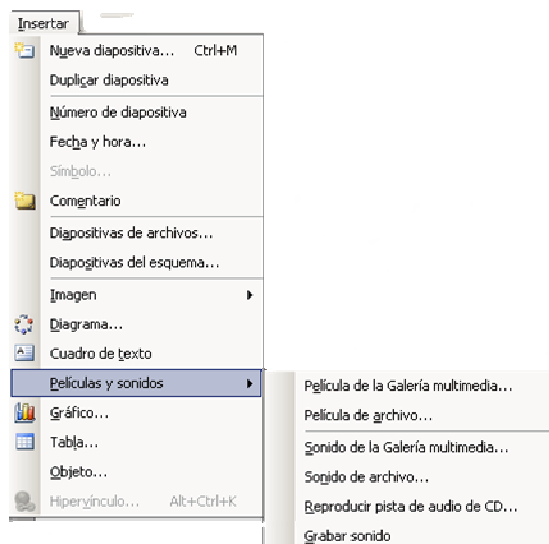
Insertar

Nueva diapositiva... Ctrl+M
Duplicar diapositiva
Número de diapositiva
Fecha y hora...
Símbolo...
Comentario
Diapositivas de archivos...
Diapositivas del esquema...
Imagen
Diagrama...
Cuadro de texto
Películas y sonidos
Gráfico...
Tabla...
Objeto...
Hipervínculo... Alt+Ctrl+K

Película de la Galería multimedia...
Película de archivo...
Sonido de la Galería multimedia...
Sonido de archivo...
Reproducir pista de audio de CD...
Grabar sonido